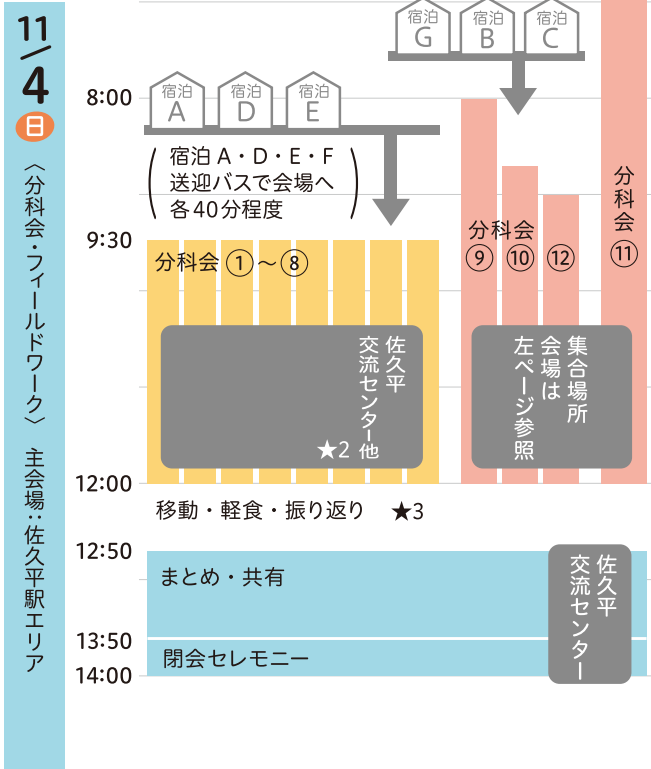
11/4 日

〈分科会・フィールドワーク〉 主会場：佐久平駅エリア

宿泊 G　宿泊 B　宿泊 C

8:00

宿泊 A　宿泊 D　宿泊 E

宿泊 A・D・E・F 送迎バスで会場へ 各40分程度

9:30

分科会 ①～⑧

佐久平交流センター他 ★2

分科会 ⑨ ⑩ ⑫

集合場所 会場は左ページ参照

分科会 ⑪

12:00

移動・軽食・振り返り ★3

12:50

まとめ・共有

佐久平交流センター

13:50

閉会セレモニー

14:00